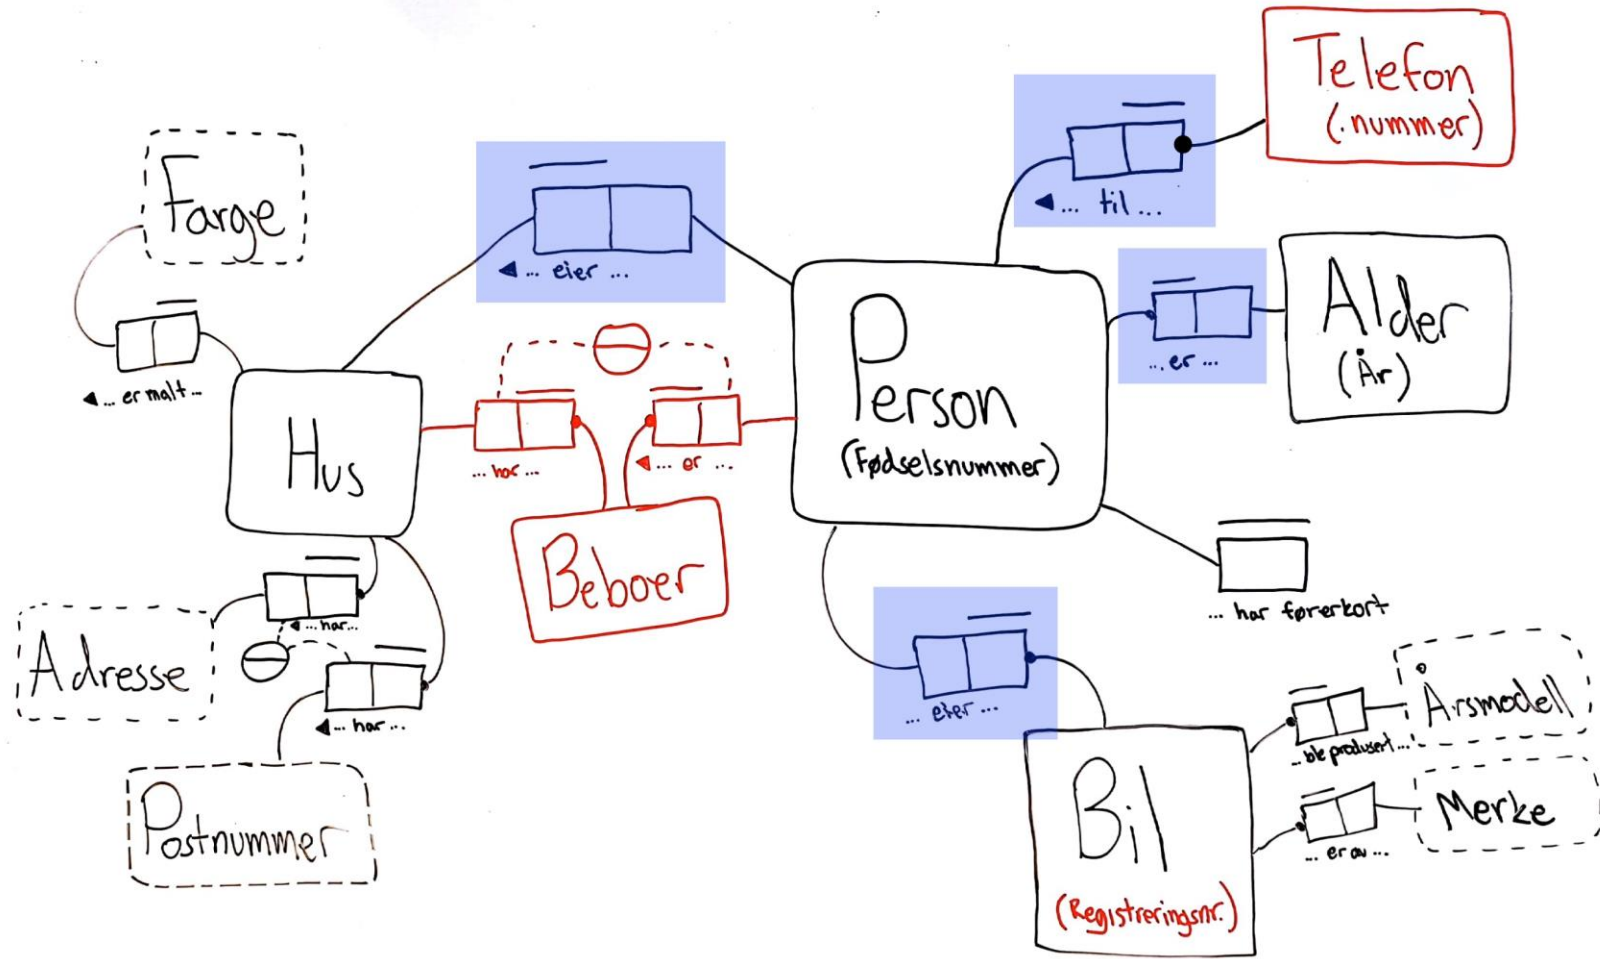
Farge

◀... er malt ...

Hus

... eier ...

⊖

... har ...

◀... er ...

Beboer

Adresse

◀... har...

⊖

◀... har ...

Postnummer

Telefon
(.nummer)

◀... til ...

... er ...

Alder
(År)

Person
(Fødselsnummer)

... har førerkort

... eier ...

Bil
(Registreringsnr.)

... ble produsert ...

Årsmodell

... er av ...

Merke